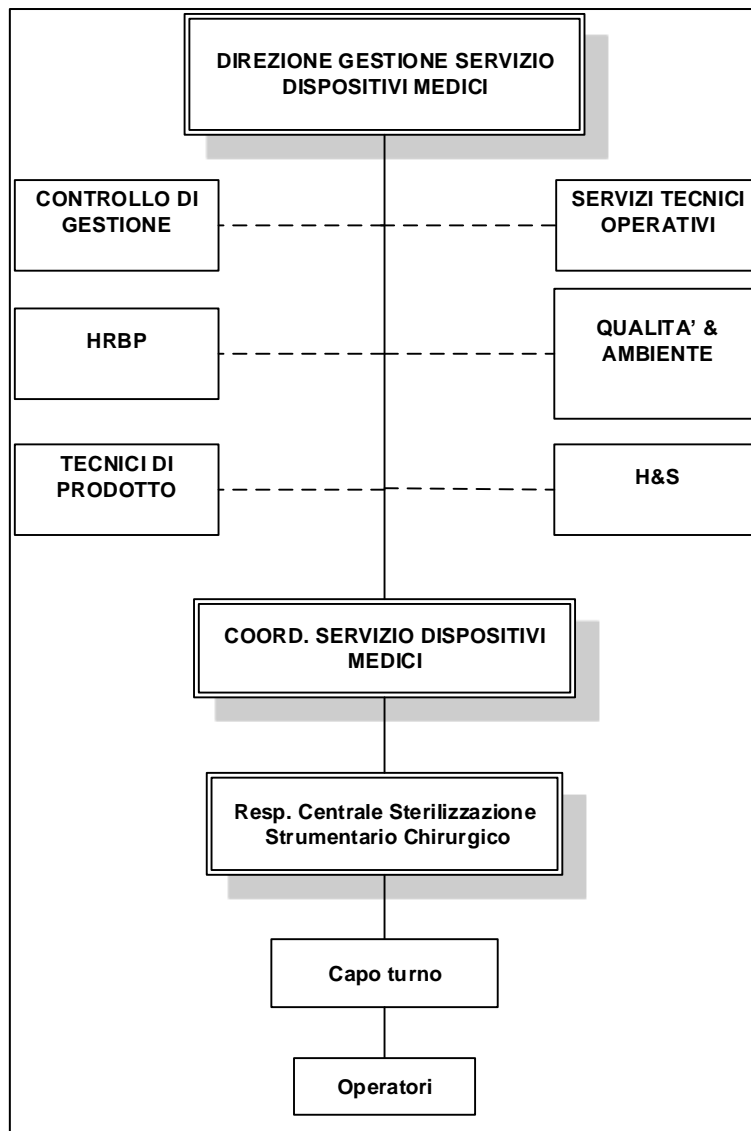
DIREZIONE GESTIONE SERVIZIO DISPOSITIVI MEDICI

CONTROLLO DI GESTIONE

SERVIZI TECNICI OPERATIVI

HRBP

QUALITA' & AMBIENTE

TECNICI DI PRODOTTO

H&S

COORD. SERVIZIO DISPOSITIVI MEDICI

Resp. Centrale Sterilizzazione Strumentario Chirurgico

Capo turno

Operatori